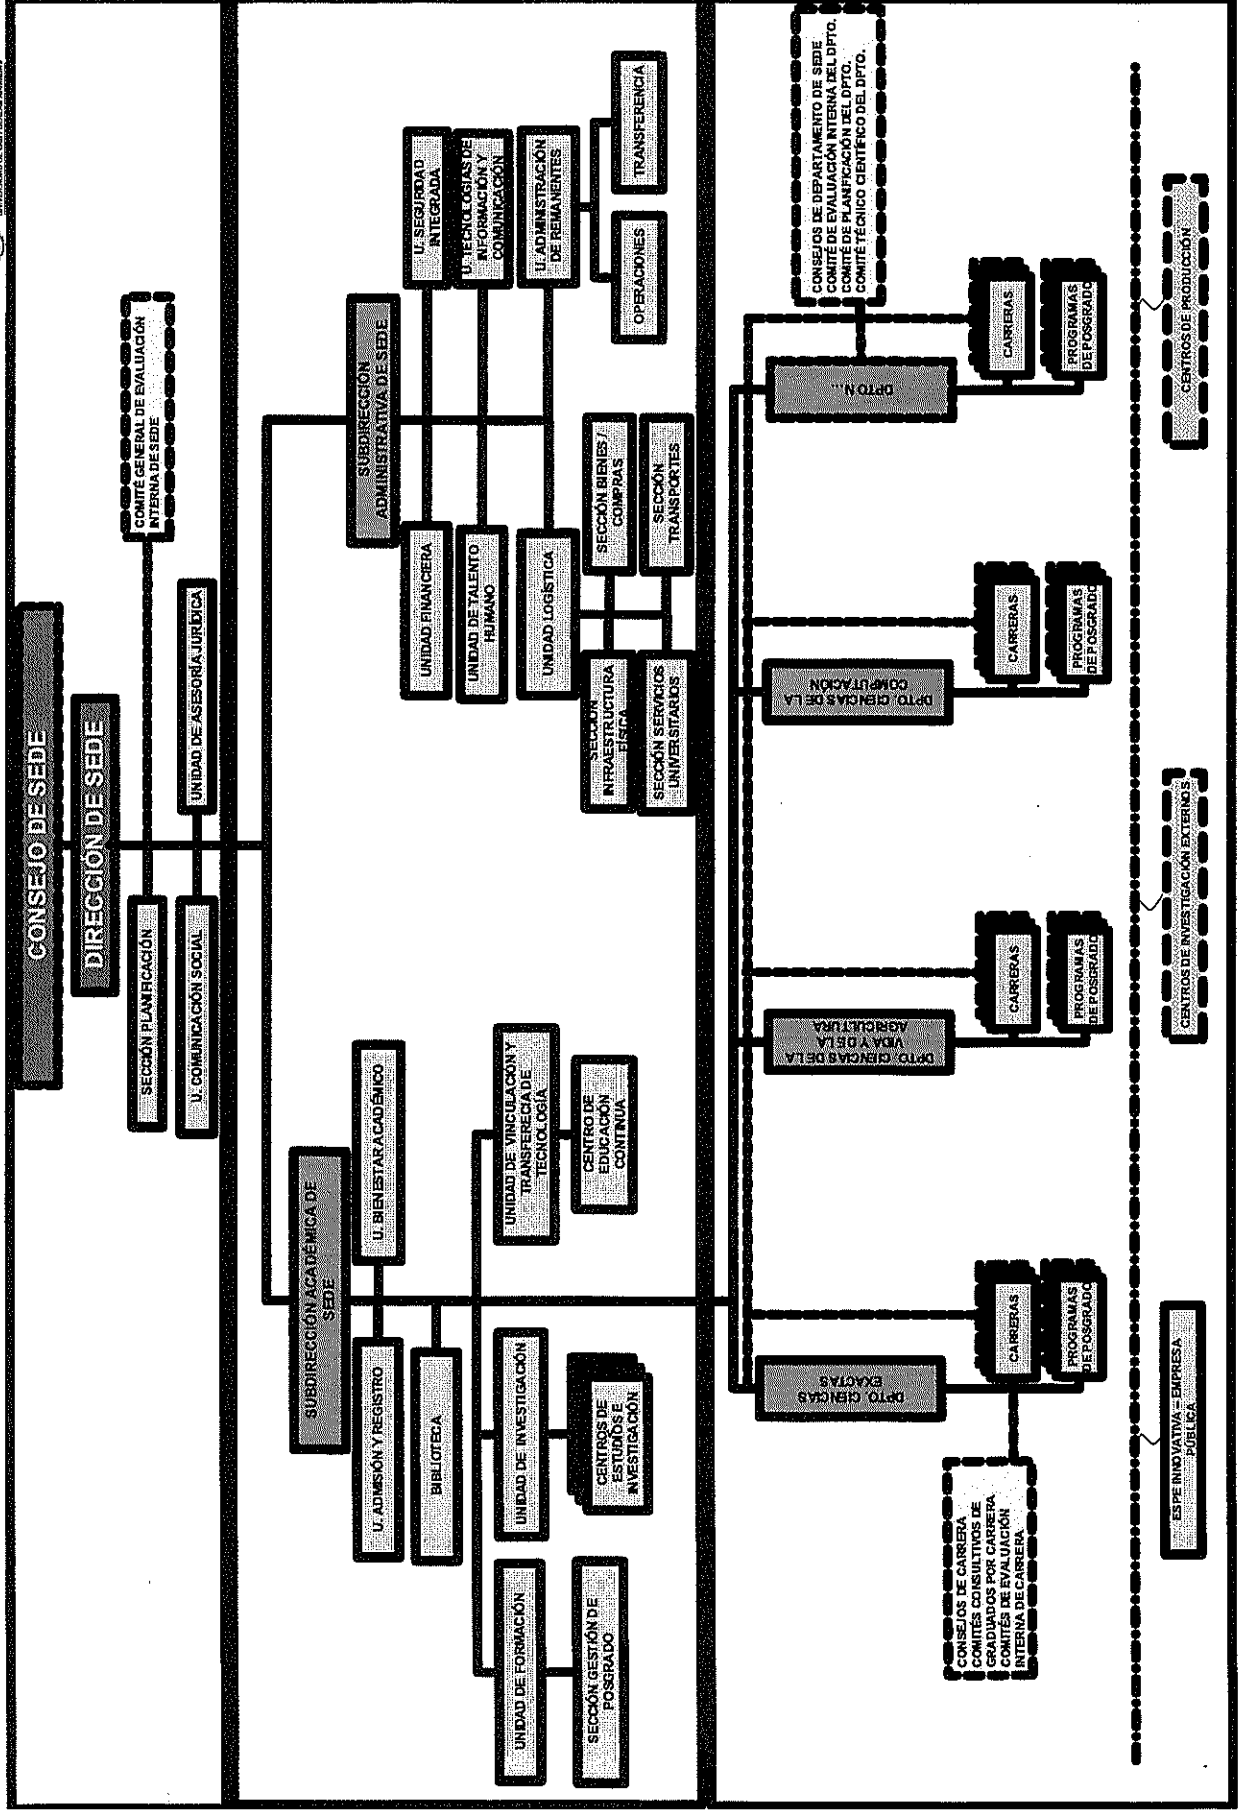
CONSEJO DE SEDE

DIRECCIÓN DE SEDE

COMITÉ GENERAL DE EVALUACIÓN INTERNA DE SEDE

UNIDAD DE ASESORÍA JURÍDICA

SECCIÓN PLANIFICACIÓN

U. COMUNICACIÓN SOCIAL

SUBDIRECCIÓN ACADÉMICA DE SEDE

U. BIENESTAR ACADÉMICO

U. ADMISIÓN Y REGISTRO

BIBLIOTECA

UNIDAD DE VINCULACIÓN Y TRANSFERECIA DE TECNOLOGÍA

CENTRO DE EDUCACIÓN CONTINUA

UNIDAD DE INVESTIGACIÓN

CENTROS DE ESTUDIOS E INVESTIGACIÓN

UNIDAD DE FORMACIÓN

SECCIÓN GESTIÓN DE POSGRADO

SUBDIRECCIÓN ADMINISTRATIVA DE SEDE

U. SEGURIDAD INTEGRADA

U. TECNOLOGÍAS DE INFORMACIÓN Y COMUNICACIÓN

U. ADMINISTRACIÓN DE REMANENTES

OPERACIONES

TRANSFERENCIA

UNIDAD FINANCIERA

UNIDAD DE TALENTO HUMANO

UNIDAD LOGÍSTICA

SECCIÓN BIENES / COMPRAS

SECCIÓN TRANSPORTES

SECCIÓN INFRAESTRUCTURA FÍSICA

SECCIÓN SERVICIOS UNIVERSITARIOS

CONSEJOS DE DEPARTAMENTO DE SEDE
COMITÉ DE EVALUACIÓN INTERNA DEL DPTO.
COMITÉ DE PLANIFICACIÓN DEL DPTO.
COMITÉ TÉCNICO CIENTÍFICO DEL DPTO.

DPTO. CIENCIAS EXACTAS

CARRERAS

PROGRAMAS DE POSGRADO

DPTO. CIENCIAS DE LA VIDA Y DE LA AGRICULTURA

CARRERAS

PROGRAMAS DE POSGRADO

DPTO. CIENCIAS DE LA COMPUTACIÓN

CARRERAS

PROGRAMAS DE POSGRADO

DPTO N...

CARRERAS

PROGRAMAS DE POSGRADO

CONSEJOS DE CARRERA
COMITÉS CONSULTIVOS DE GRADUADOS POR CARRERA
COMITÉS DE EVALUACIÓN INTERNA DE CARRERA

ESPE INNOVATIVA – EMPRESA PÚBLICA

CENTROS DE INVESTIGACIÓN EXTERNOS

CENTROS DE PRODUCCIÓN